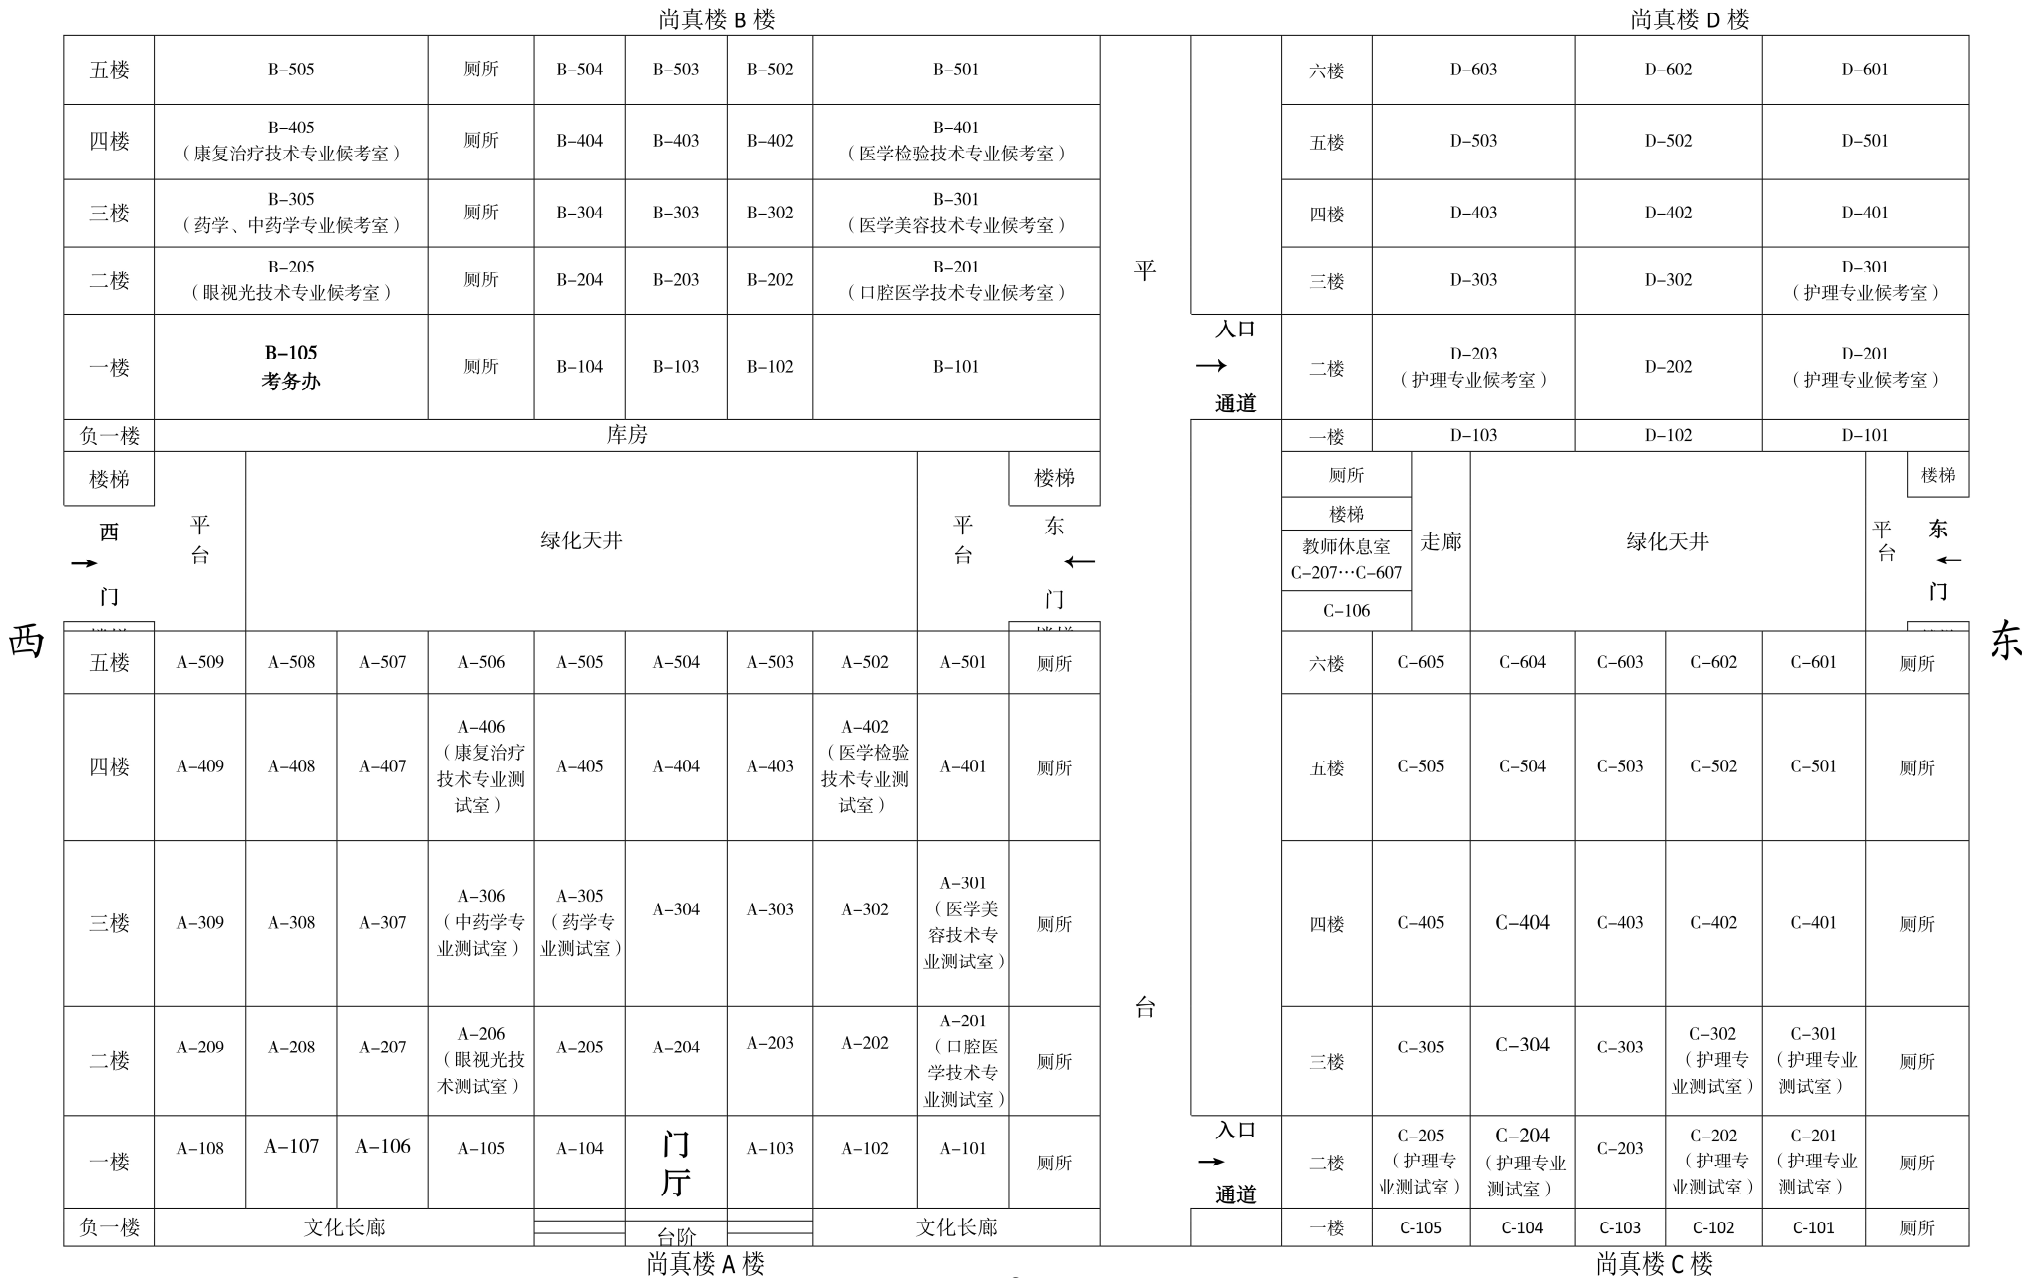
尚真楼 B 楼

| 五楼 | B-505 | 厕所 | B-504 | B-503 | B-502 | B-501 |
|---|---|---|---|---|---|---|
| 四楼 | B-405（康复治疗技术专业候考室） | 厕所 | B-404 | B-403 | B-402 | B-401（医学检验技术专业候考室） |
| 三楼 | B-305（药学、中药学专业候考室） | 厕所 | B-304 | B-303 | B-302 | B-301（医学美容技术专业候考室） |
| 二楼 | B-205（眼视光技术专业候考室） | 厕所 | B-204 | B-203 | B-202 | B-201（口腔医学技术专业候考室） |
| 一楼 | B-105 考务办 | 厕所 | B-104 | B-103 | B-102 | B-101 |
| 负一楼 | 库房 | | | | | |

尚真楼 D 楼

| 六楼 | D-603 | D-602 | D-601 |
|---|---|---|---|
| 五楼 | D-503 | D-502 | D-501 |
| 四楼 | D-403 | D-402 | D-401 |
| 三楼 | D-303 | D-302 | D-301（护理专业候考室） |
| 二楼 | D-203（护理专业候考室） | D-202 | D-201（护理专业候考室） |
| 一楼 | D-103 | D-102 | D-101 |

平

入口 → 通道

楼梯 西 → 门 平台 绿化天井 平台 楼梯 东 ← 门

厕所 楼梯 教师休息室 C-207…C-607 C-106 走廊 绿化天井 平台 楼梯 东 ← 门

西

东

| 五楼 | A-509 | A-508 | A-507 | A-506 | A-505 | A-504 | A-503 | A-502 | A-501 | 厕所 |
|---|---|---|---|---|---|---|---|---|---|---|
| 四楼 | A-409 | A-408 | A-407 | A-406（康复治疗技术专业测试室） | A-405 | A-404 | A-403 | A-402（医学检验技术专业测试室） | A-401 | 厕所 |
| 三楼 | A-309 | A-308 | A-307 | A-306（中药学专业测试室） | A-305（药学专业测试室） | A-304 | A-303 | A-302 | A-301（医学美容技术专业测试室） | 厕所 |
| 二楼 | A-209 | A-208 | A-207 | A-206（眼视光技术测试室） | A-205 | A-204 | A-203 | A-202 | A-201（口腔医学技术专业测试室） | 厕所 |
| 一楼 | A-108 | A-107 | A-106 | A-105 | A-104 | 门厅 | A-103 | A-102 | A-101 | 厕所 |
| 负一楼 | 文化长廊 | | | | | 台阶 | 文化长廊 | | | |

台

入口 → 通道

| 六楼 | C-605 | C-604 | C-603 | C-602 | C-601 | 厕所 |
|---|---|---|---|---|---|---|
| 五楼 | C-505 | C-504 | C-503 | C-502 | C-501 | 厕所 |
| 四楼 | C-405 | C-404 | C-403 | C-402 | C-401 | 厕所 |
| 三楼 | C-305 | C-304 | C-303 | C-302（护理专业测试室） | C-301（护理专业测试室） | 厕所 |
| 二楼 | C-205（护理专业测试室） | C-204（护理专业测试室） | C-203 | C-202（护理专业测试室） | C-201（护理专业测试室） | 厕所 |
| 一楼 | C-105 | C-104 | C-103 | C-102 | C-101 | 厕所 |

尚真楼 A 楼

尚真楼 C 楼